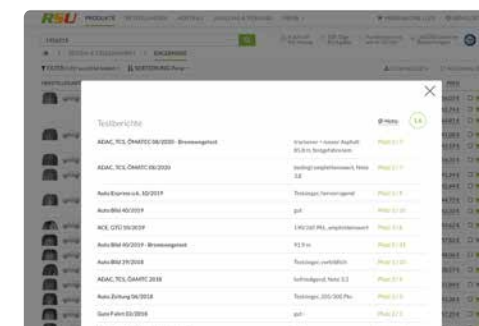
RSU PRODUKTE

Testberichte

| | | |
|---|---|---|
| ADAC, TCS, ÖAMTC 08/2020 - Bremswegetest | | Platz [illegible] |
| ADAC, TCS, ÖAMTC 08/2020 | | Platz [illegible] |
| Auto Express u.k. 10/2019 | Testsieger, hervorragend | Platz 1/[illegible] |
| Auto Bild 40/2019 | gut | Platz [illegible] |
| ACE, GTÜ 10/2019 | | Platz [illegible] |
| Auto Bild 40/2019 - Bremswegetest | | Platz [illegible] |
| Auto Bild 29/2018 | Testsieger, vorbildlich | Platz 1/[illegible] |
| ADAC, TCS, ÖAMTC 2018 | | Platz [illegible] |
| Auto Zeitung 06/2018 | Testsieger | Platz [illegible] |
| Gute Fahrt 03/2018 | gut | Platz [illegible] |